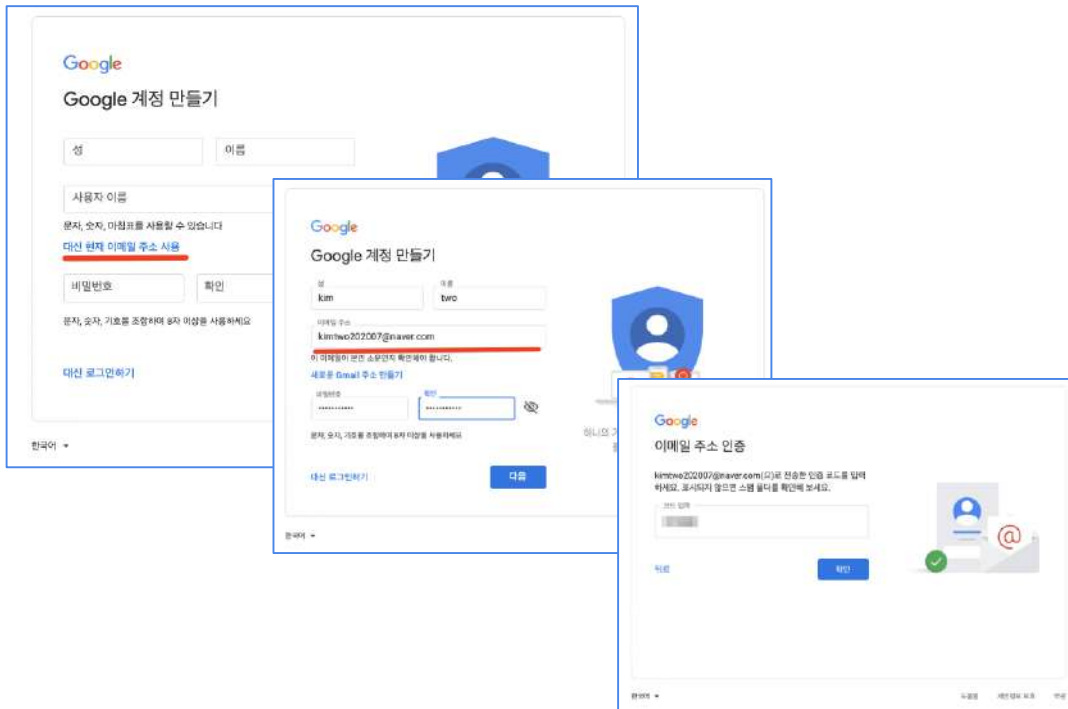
Google

Google 계정 만들기

성

이름

사용자 이름

문자, 숫자, 마침표를 사용할 수 있습니다

대신 현재 이메일 주소 사용

비밀번호

확인

문자, 숫자, 기호를 조합하여 8자 이상을 사용하세요

대신 로그인하기

한국어

Google

Google 계정 만들기

성
kim

이름
two

이메일 주소
kimtwo202007@naver.com

이 이메일이 본인 소유인지 확인해야 합니다.

새로운 Gmail 주소 만들기

비밀번호
••••••••••

확인
••••••••••

문자, 숫자, 기호를 조합하여 8자 이상을 사용하세요

대신 로그인하기

다음

하나의 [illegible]

한국어

Google

이메일 주소 인증

kimtwo202007@naver.com(으)로 전송한 인증 코드를 입력하세요. 표시되지 않으면 스팸 폴더를 확인해 보세요.

코드 입력

뒤로

확인

한국어

도움말

개인정보 보호

약관